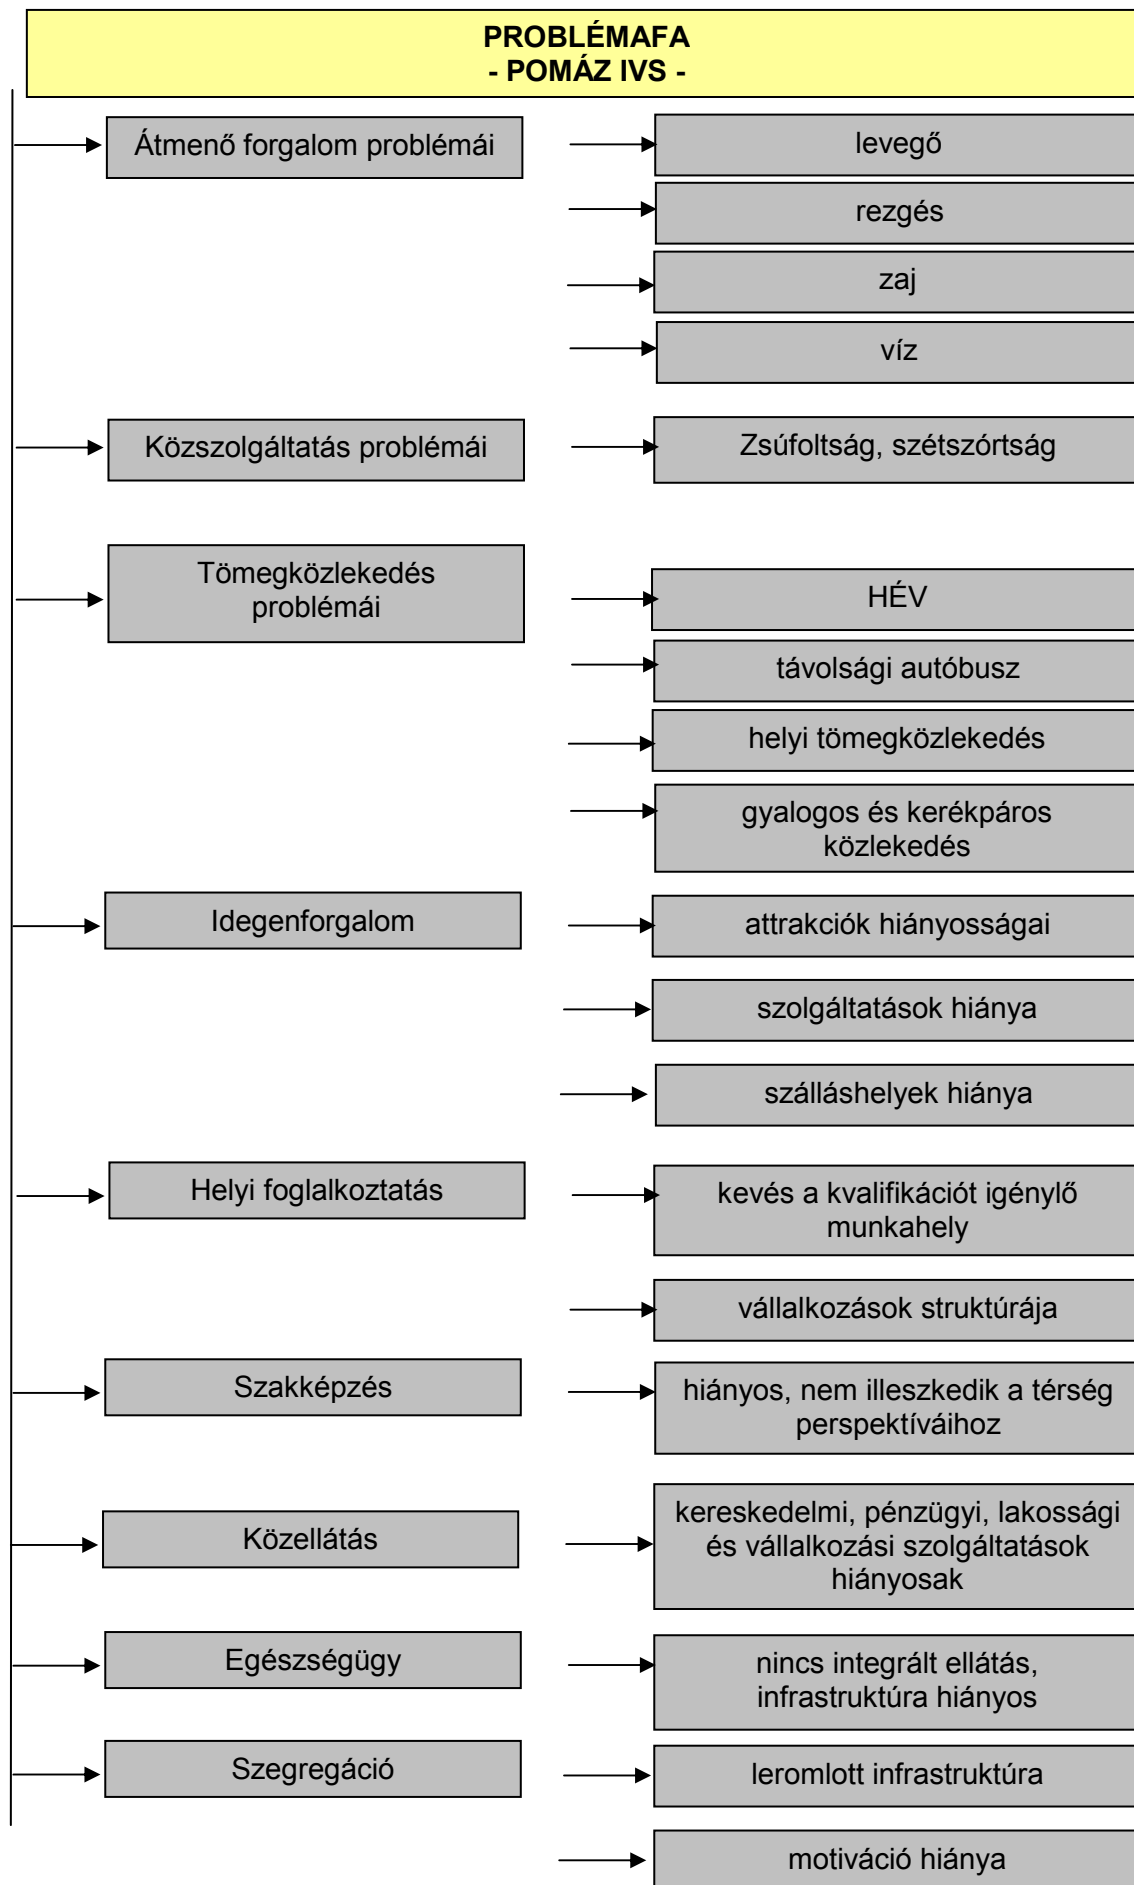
PROBLÉMAFA
- POMÁZ IVS -

Átmenő forgalom problémái

levegő

rezgés

zaj

víz

Közszolgáltatás problémái

Zsúfoltság, szétszórtság

Tömegközlekedés problémái

HÉV

távolsági autóbusz

helyi tömegközlekedés

gyalogos és kerékpáros közlekedés

Idegenforgalom

attrakciók hiányosságai

szolgáltatások hiánya

szálláshelyek hiánya

Helyi foglalkoztatás

kevés a kvalifikációt igénylő munkahely

vállalkozások struktúrája

Szakképzés

hiányos, nem illeszkedik a térség perspektíváihoz

Közellátás

kereskedelmi, pénzügyi, lakossági és vállalkozási szolgáltatások hiányosak

Egészségügy

nincs integrált ellátás, infrastruktúra hiányos

Szegregáció

leromlott infrastruktúra

motiváció hiánya